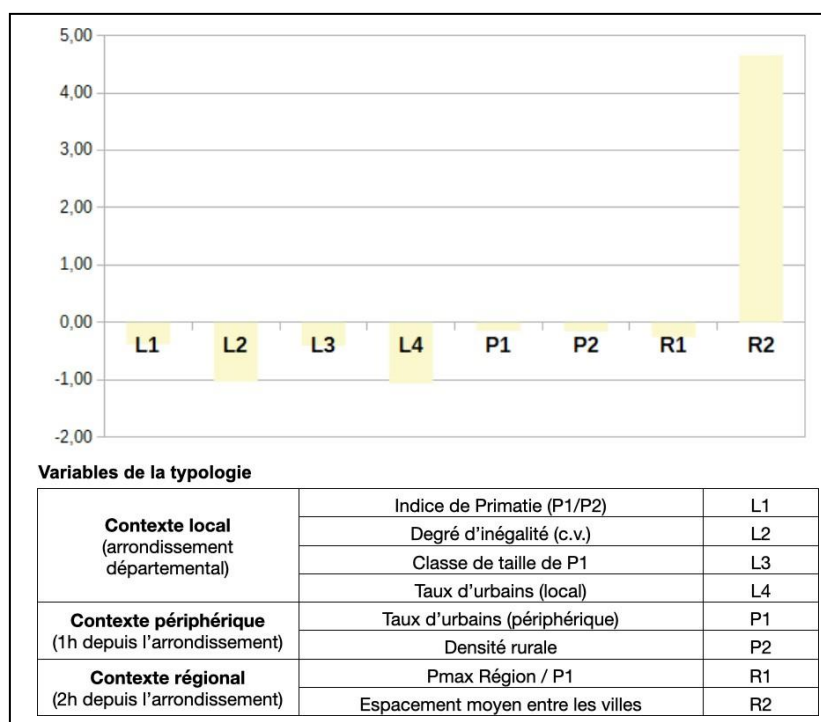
5,00
4,00
3,00
2,00
1,00
0,00
-1,00
-2,00

L1 L2 L3 L4 P1 P2 R1 R2

Variables de la typologie

| | | |
|---|---|---|
| **Contexte local** (arrondissement départemental) | Indice de Primatie (P1/P2) | L1 |
| | Degré d'inégalité (c.v.) | L2 |
| | Classe de taille de P1 | L3 |
| | Taux d'urbains (local) | L4 |
| **Contexte périphérique** (1h depuis l'arrondissement) | Taux d'urbains (périphérique) | P1 |
| | Densité rurale | P2 |
| **Contexte régional** (2h depuis l'arrondissement) | Pmax Région / P1 | R1 |
| | Espacement moyen entre les villes | R2 |